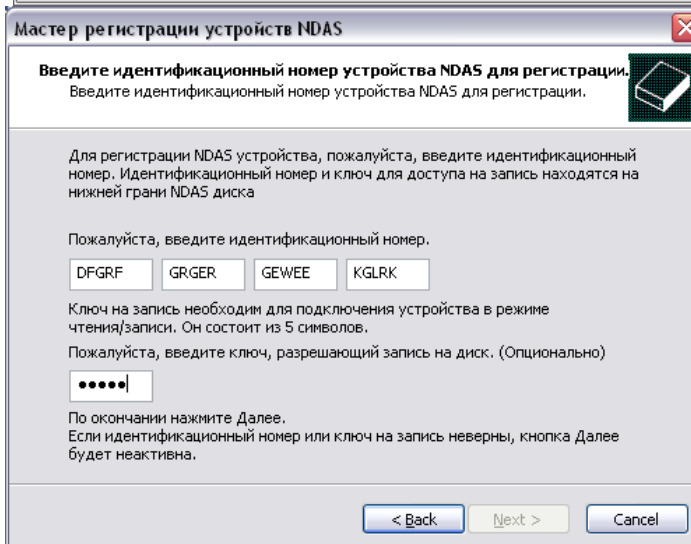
Мастер регистрации устройств NDAS

Введите идентификационный номер устройства NDAS для регистрации.
Введите идентификационный номер устройства NDAS для регистрации.

Для регистрации NDAS устройства, пожалуйста, введите идентификационный номер. Идентификационный номер и ключ для доступа на запись находятся на нижней грани NDAS диска

Пожалуйста, введите идентификационный номер.

DFGRF GRGER GEWEE KGLRK

Ключ на запись необходим для подключения устройства в режиме чтения/записи. Он состоит из 5 символов.

Пожалуйста, введите ключ, разрешающий запись на диск. (Опционально)

•••••

По окончании нажмите Далее.
Если идентификационный номер или ключ на запись неверны, кнопка Далее будет неактивна.

< Back Next > Cancel